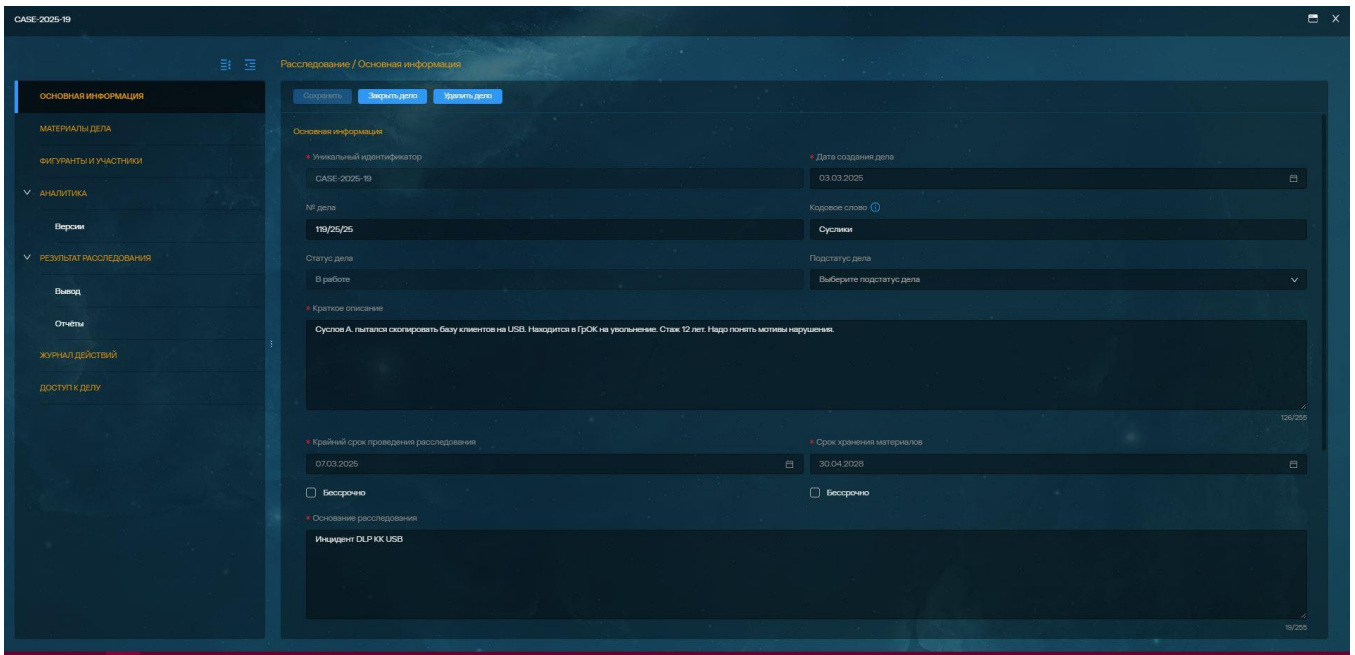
CASE-2025-19

Расследование / Основная информация

ОСНОВНАЯ ИНФОРМАЦИЯ
МАТЕРИАЛЫ ДЕЛА
ФИГУРАНТЫ И УЧАСТНИКИ
АНАЛИТИКА
Версии
РЕЗУЛЬТАТ РАССЛЕДОВАНИЯ
Вывод
Отчёты
ЖУРНАЛ ДЕЙСТВИЙ
ДОСТУП К ДЕЛУ

Сохранить
Закрыть дело
Удалить дело

Основная информация

* Уникальный идентификатор
CASE-2025-19

* Дата создания дела
03.03.2025

№ дела
119/25/25

Кодовое слово
Суслики

Статус дела
В работе

Подстатус дела
Выберите подстатус дела

* Краткое описание
Суслов А. пытался скопировать базу клиентов на USB. Находится в ГрОК на увольнение. Стаж 12 лет. Надо понять мотивы нарушения.
126/255

* Крайний срок проведения расследования
07.03.2025

* Срок хранения материалов
30.04.2028

Бессрочно
Бессрочно

* Основание расследования
Инцидент DLP KK USB
19/255